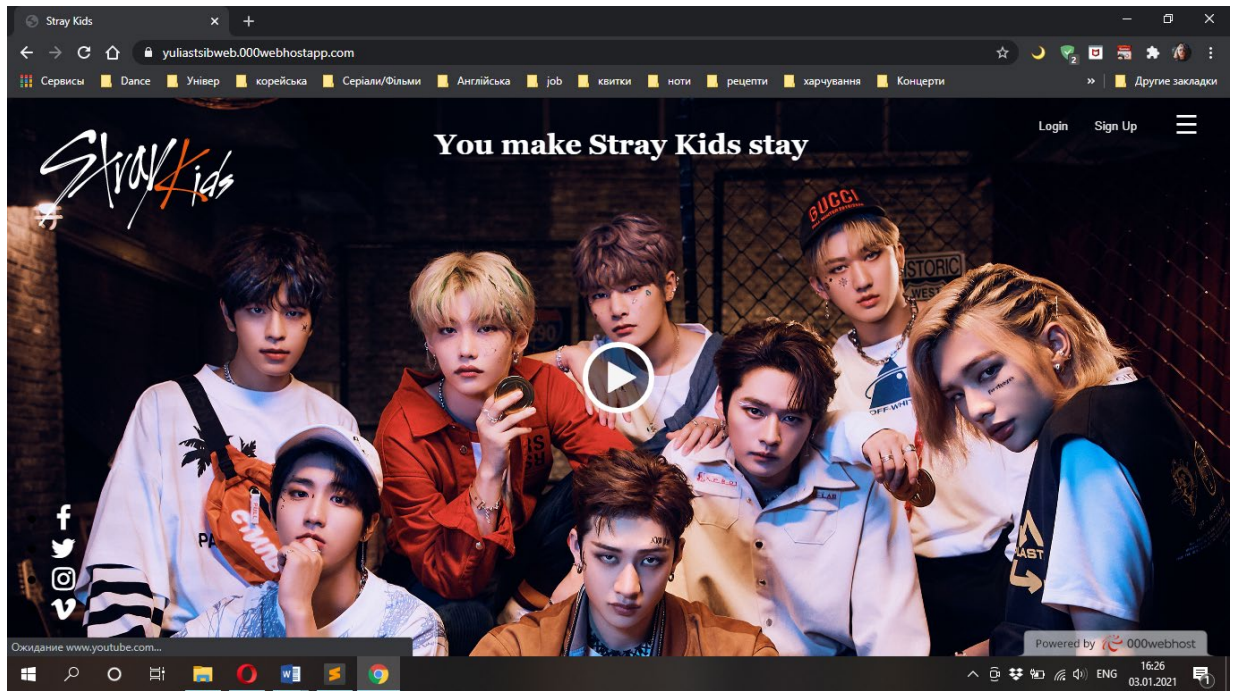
Stray Kids

yuliastsibweb.000webhostapp.com

Сервисы Dance Універ корейська Серіали/Фільми Англійська job квитки ноти рецепти харчування Концерти » Другие закладки

Stray Kids

You make Stray Kids stay

Login Sign Up

GUCCI

STORIC

Ожидание www.youtube.com...

Powered by 000webhost

ENG 16:26 03.01.2021